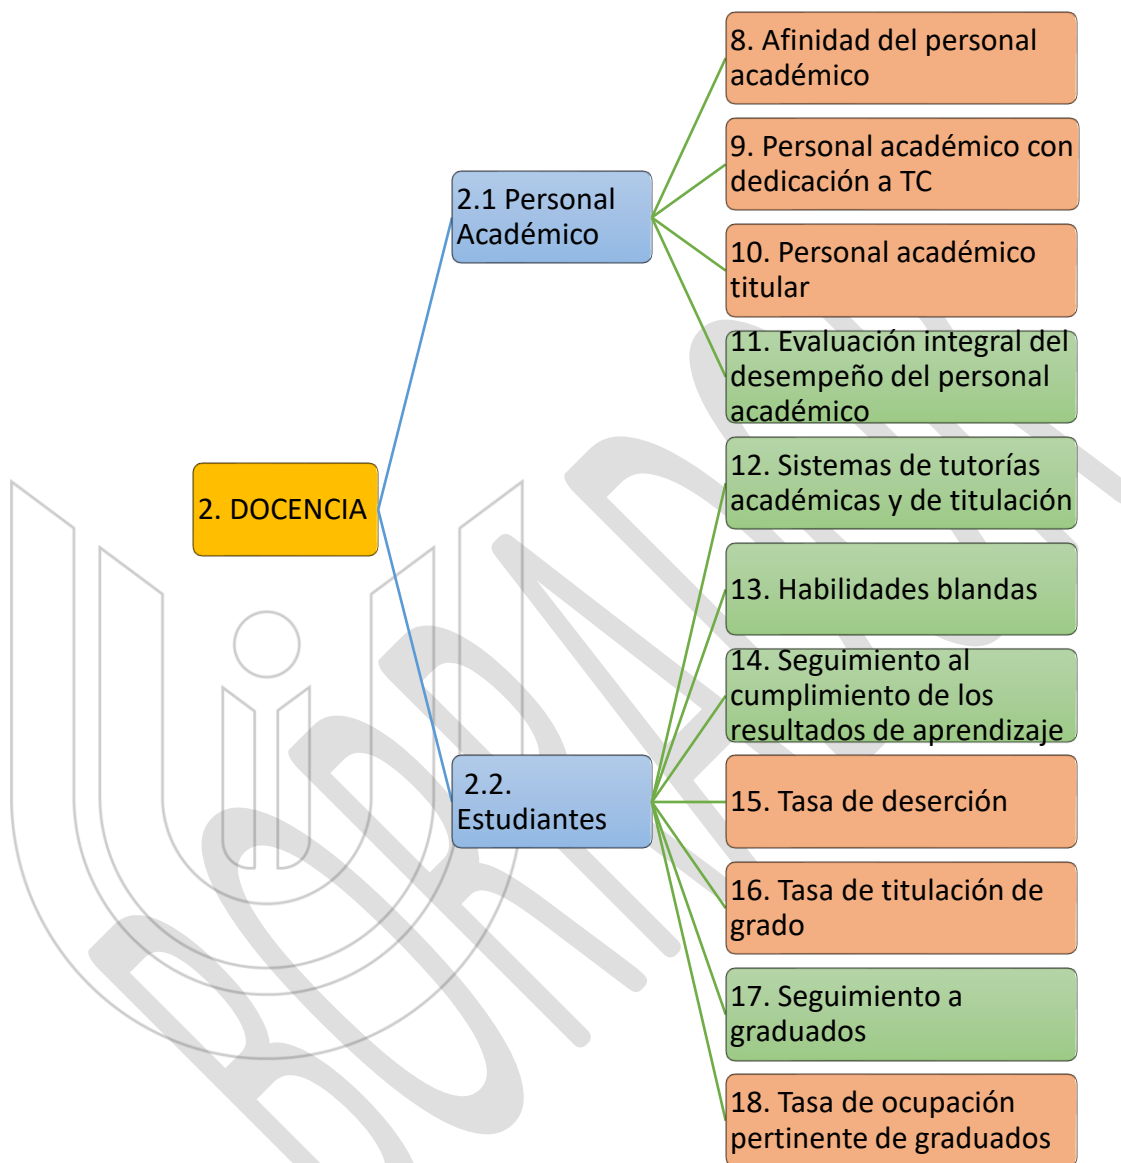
2. DOCENCIA

2.1 Personal Académico

8. Afinidad del personal académico

9. Personal académico con dedicación a TC

10. Personal académico titular

11. Evaluación integral del desempeño del personal académico

2.2. Estudiantes

12. Sistemas de tutorías académicas y de titulación

13. Habilidades blandas

14. Seguimiento al cumplimiento de los resultados de aprendizaje

15. Tasa de deserción

16. Tasa de titulación de grado

17. Seguimiento a graduados

18. Tasa de ocupación pertinente de graduados

BORRADOR